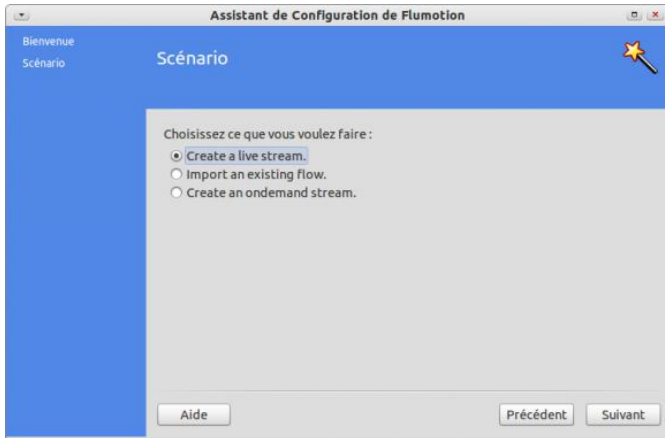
Assistant de Configuration de Flumotion

Bienvenue
Scénario

Scénario

Choisissez ce que vous voulez faire :
Create a live stream.
Import an existing flow.
Create an ondemand stream.

Aide

Précédent

Suivant